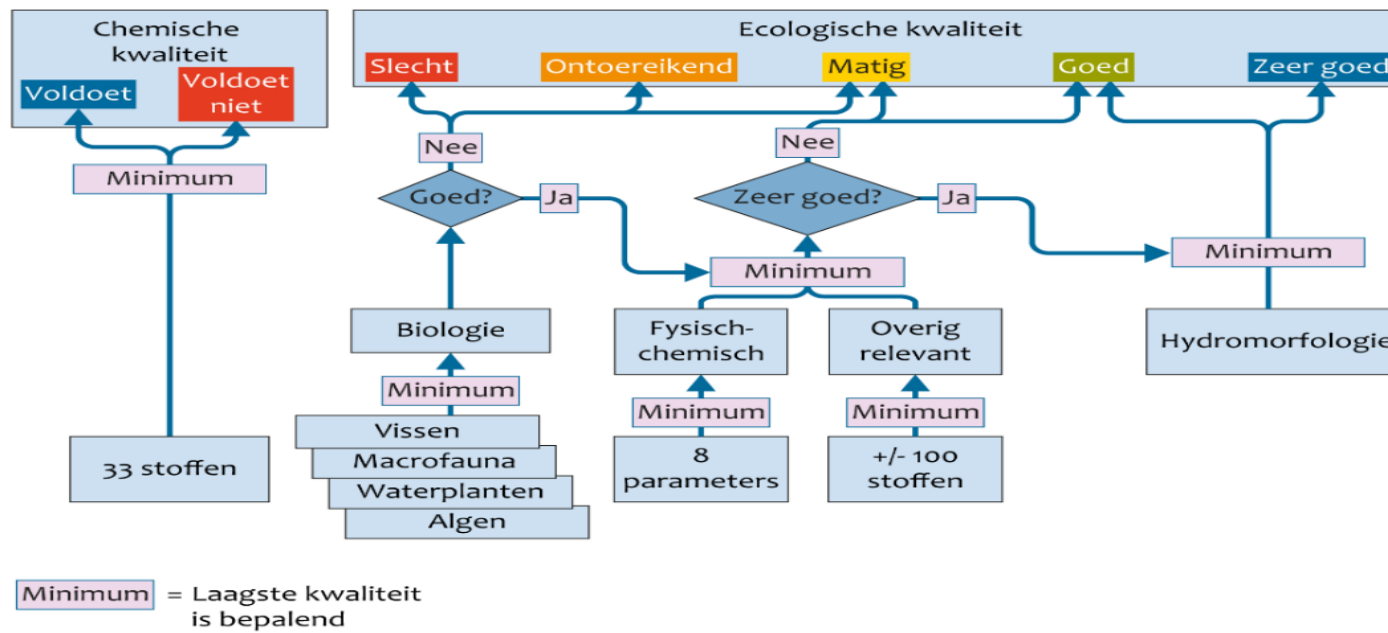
Chemische kwaliteit

Voldoet

Voldoet niet

Minimum

33 stoffen

Ecologische kwaliteit

Slecht

Ontoereikend

Matig

Goed

Zeer goed

Nee

Goed?

Ja

Nee

Zeer goed?

Ja

Minimum

Minimum

Biologie

Minimum

Vissen

Macrofauna

Waterplanten

Algen

Fysisch-chemisch

Minimum

8 parameters

Overig relevant

Minimum

+/- 100 stoffen

Hydromorfologie

Minimum = Laagste kwaliteit is bepalend